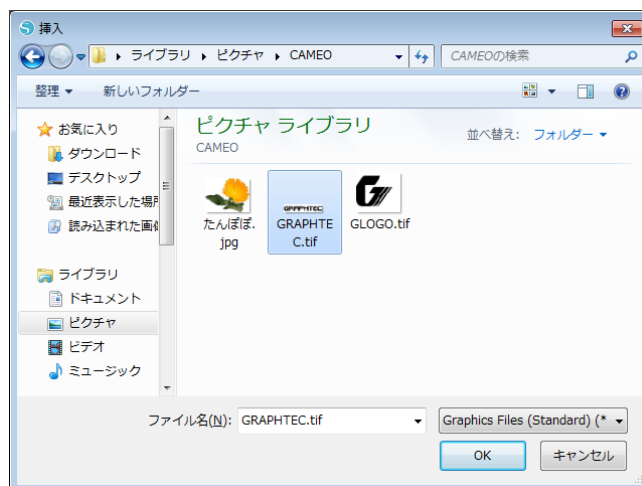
挿入

ライブラリ ▸ ピクチャ ▸ CAMEO

CAMEOの検索

整理 ▾ 新しいフォルダー

お気に入り
ダウンロード
デスクトップ
最近表示した場所
読み込まれた画像

ライブラリ
ドキュメント
ピクチャ
ビデオ
ミュージック

ピクチャ ライブラリ
CAMEO

並べ替え: フォルダー ▾

たんぽぽ.jpg
GRAPHTEC
GRAPHTEC.tif
GLOGO.tif

ファイル名(N): GRAPHTEC.tif

Graphics Files (Standard) (*

OK
キャンセル